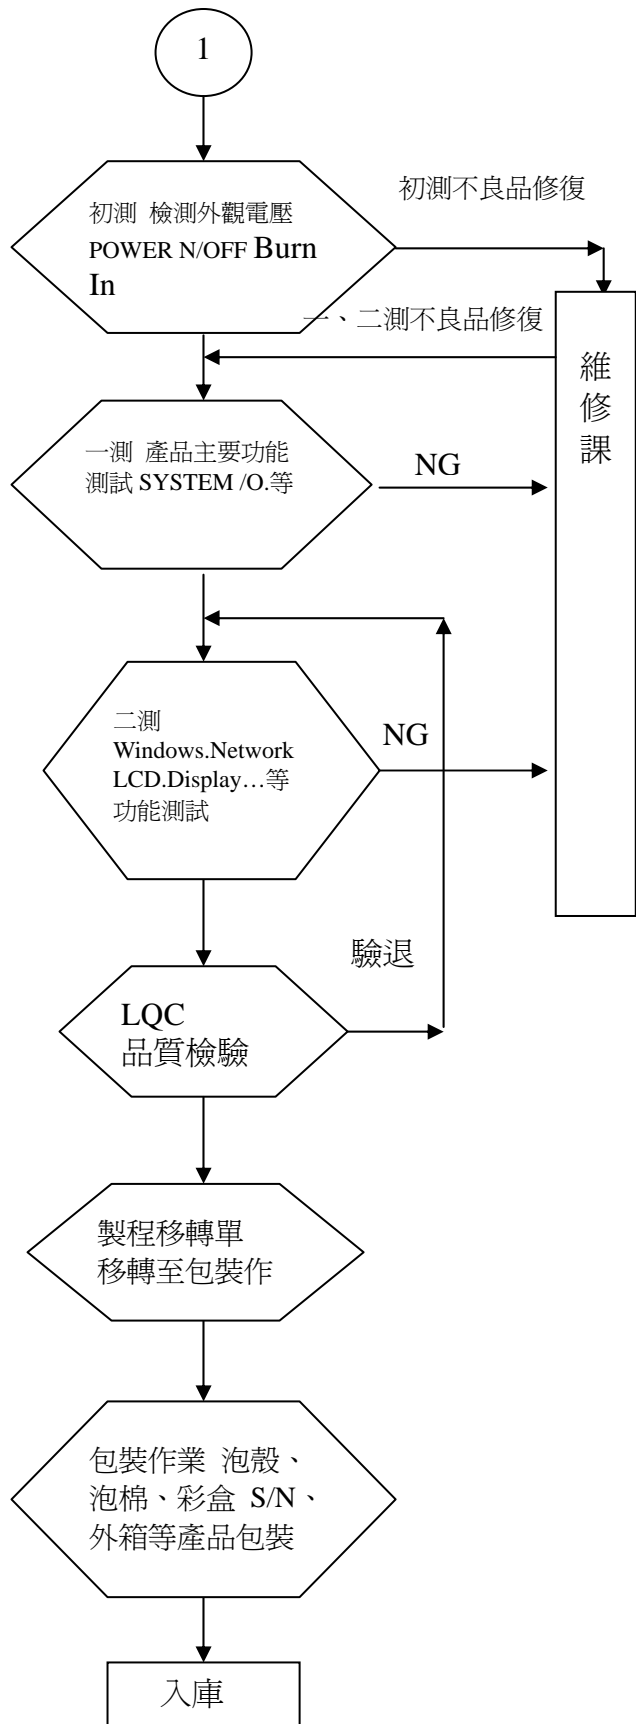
1

初測 檢測外觀電壓 POWER N/OFF Burn In

初測不良品修復

一、二測不良品修復

維修課

一測 產品主要功能測試 SYSTEM /O.等

NG

二測 Windows.Network LCD.Display…等 功能測試

NG

驗退

LQC 品質檢驗

製程移轉單 移轉至包裝作

包裝作業 泡殼、泡棉、彩盒 S/N、外箱等產品包裝

入庫